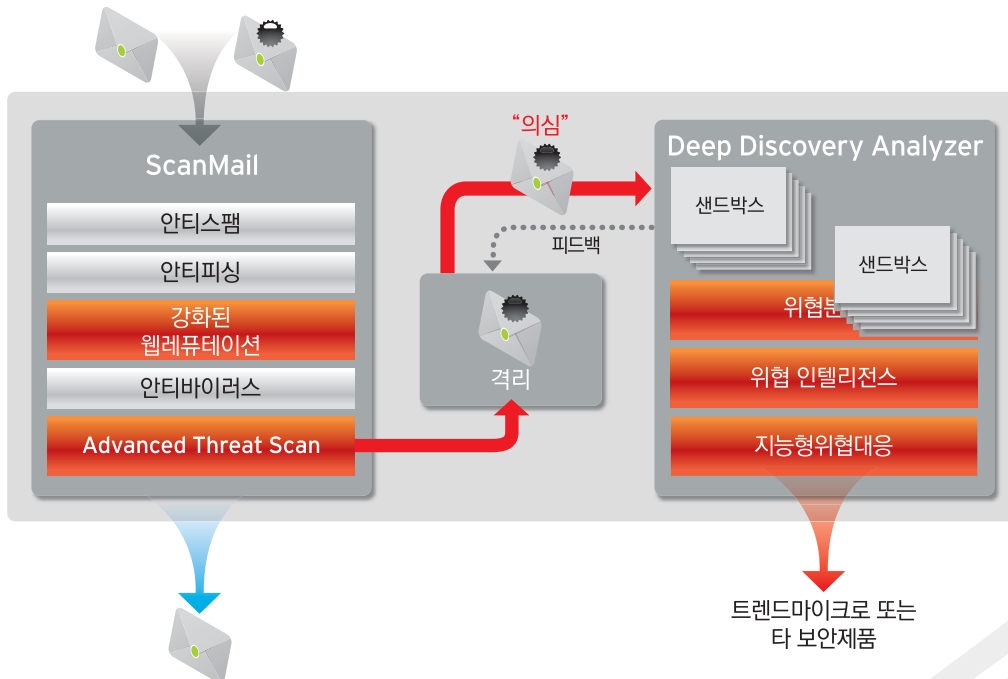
ScanMail

안티스팸

안티피싱

강화된 웹레퓨테이션

안티바이러스

Advanced Threat Scan

"의심"

피드백

격리

Deep Discovery Analyzer

샌드박스

샌드박스

위협분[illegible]

위협 인텔리전스

지능형위협대응

트렌드마이크로 또는 타 보안제품